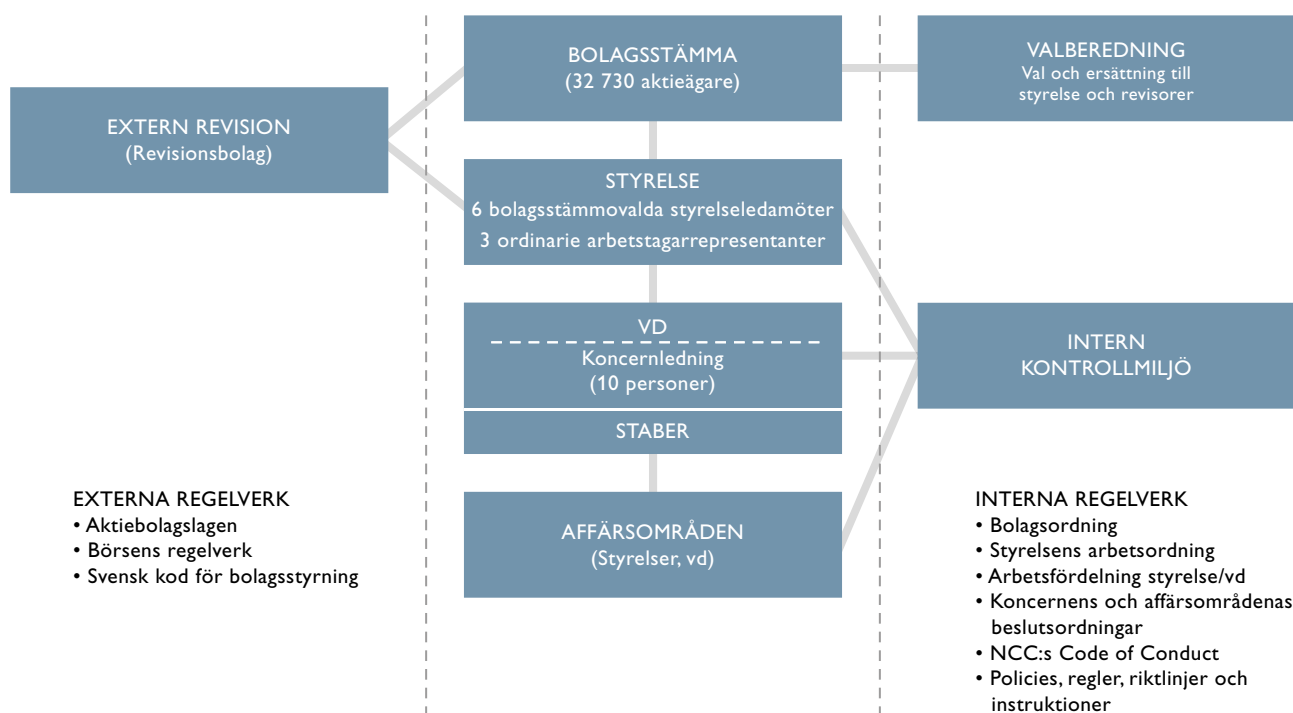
EXTERN REVISION
(Revisionsbolag)

BOLAGSSTÄMMA
(32 730 aktieägare)

VALBEREDNING
Val och ersättning till styrelse och revisorer

STYRELSE
6 bolagsstämmovalda styrelseledamöter
3 ordinarie arbetstagarrepresentanter

VD
Koncernledning
(10 personer)

STABER

INTERN
KONTROLLMILJÖ

AFFÄRSOMRÅDEN
(Styrelser, vd)

EXTERNA REGELVERK
• Aktiebolagslagen
• Börsens regelverk
• Svensk kod för bolagsstyrning

INTERNA REGELVERK
• Bolagsordning
• Styrelsens arbetsordning
• Arbetsfördelning styrelse/vd
• Koncernens och affärsområdenas beslutsordningar
• NCC:s Code of Conduct
• Policies, regler, riktlinjer och instruktioner